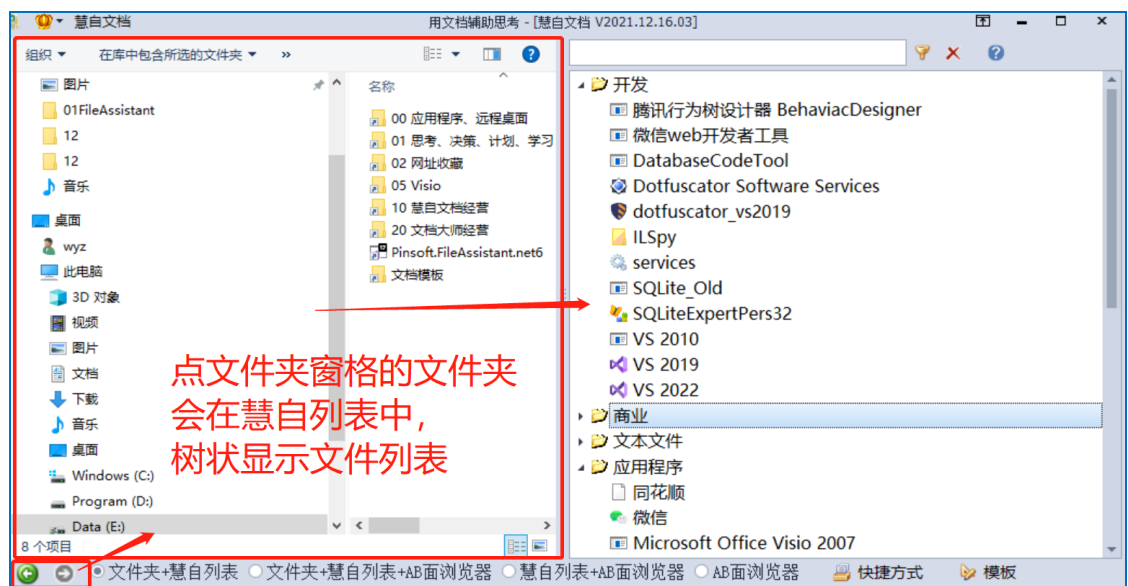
慧自文档

用文档辅助思考 - [慧自文档 V2021.12.16.03]

组织 ▾　在库中包含所选的文件夹 ▾　»

图片
01FileAssistant
12
12
音乐
桌面
wyz
此电脑
3D 对象
视频
图片
文档
下载
音乐
桌面
Windows (C:)
Program (D:)
Data (E:)

名称
00 应用程序、远程桌面
01 思考、决策、计划、学习
02 网址收藏
05 Visio
10 慧自文档经营
20 文档大师经营
Pinsoft.FileAssistant.net6
文档模板

8 个项目

点文件夹窗格的文件夹
会在慧自列表中，
树状显示文件列表

开发
腾讯行为树设计器 BehaviacDesigner
微信web开发者工具
DatabaseCodeTool
Dotfuscator Software Services
dotfuscator_vs2019
ILSpy
services
SQLite_Old
SQLiteExpertPers32
VS 2010
VS 2019
VS 2022
商业
文本文件
应用程序
同花顺
微信
Microsoft Office Visio 2007

文件夹+慧自列表　文件夹+慧自列表+AB面浏览器　慧自列表+AB面浏览器　AB面浏览器　快捷方式　模板